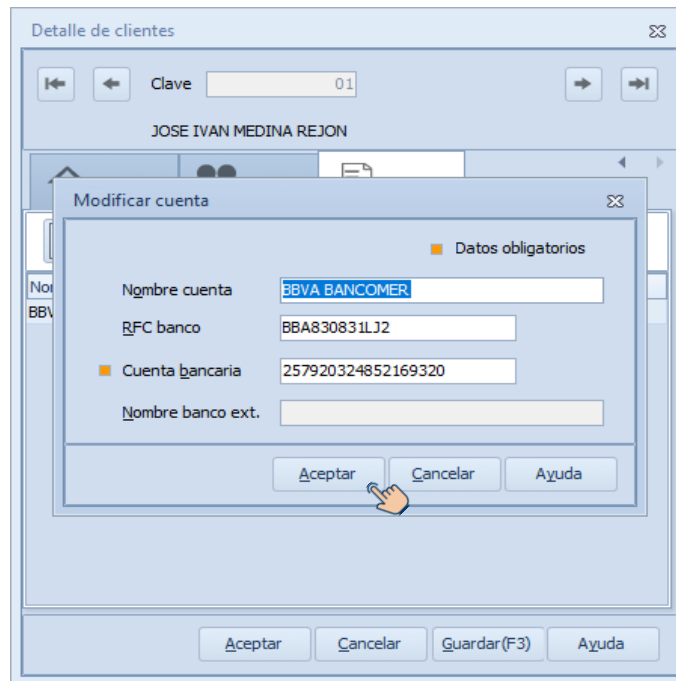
Detalle de clientes

Clave 01

JOSE IVAN MEDINA REJON

Nor
BBV

Modificar cuenta

Datos obligatorios

Nombre cuenta BBVA BANCOMER

RFC banco BBA830831LJ2

Cuenta bancaria 257920324852169320

Nombre banco ext.

Aceptar Cancelar Ayuda

Aceptar Cancelar Guardar(F3) Ayuda